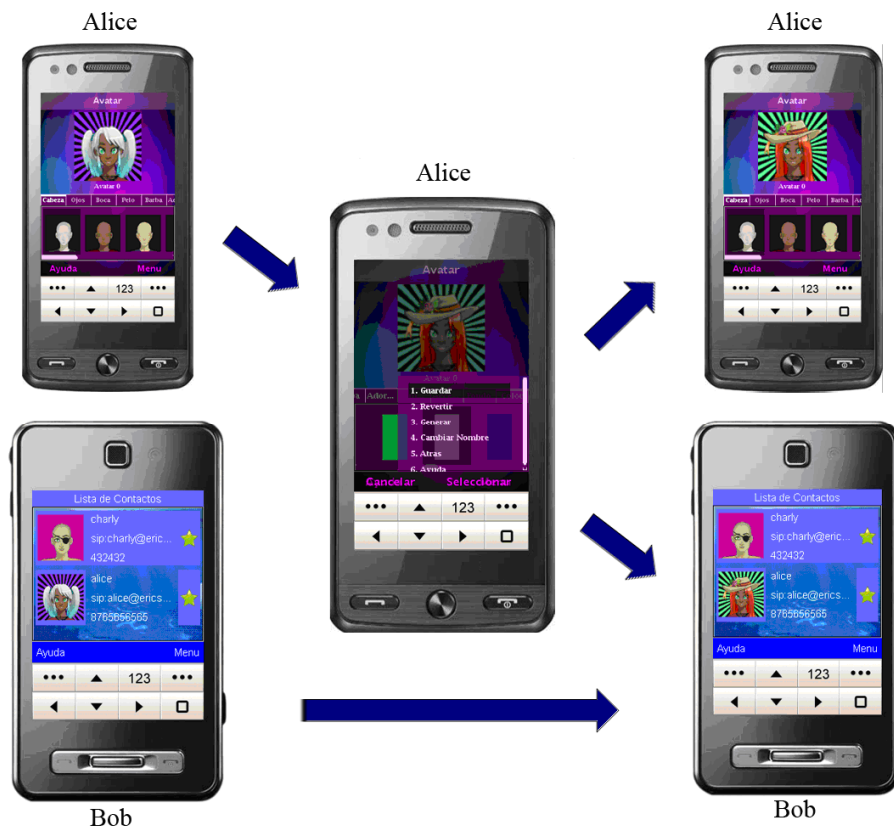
Alice

Avatar

Avatar 0

Cabeza Ojos Boca Pelo Barba Ac

Ayuda Menu

••• ▲ 123 •••

Alice

Avatar

Avatar 0

Ador...

1. Guardar
2. Revertir
3. Generar
4. Cambiar Nombre
5. Atras
6. Ayuda

Cancelar Seleccionar

••• ▲ 123 •••

Alice

Avatar

Avatar 0

Cabeza Ojos Boca Pelo Barba Ac

Ayuda Menu

••• ▲ 123 •••

Lista de Contactos

charly
sip:charly@eric...
432432

alice
sip:alice@erics...
8765656565

Ayuda Menu

••• ▲ 123 •••

Bob

Lista de Contactos

charly
sip:charly@eric...
432432

alice
sip:alice@erics...
8765656565

Ayuda Menu

••• ▲ 123 •••

Bob